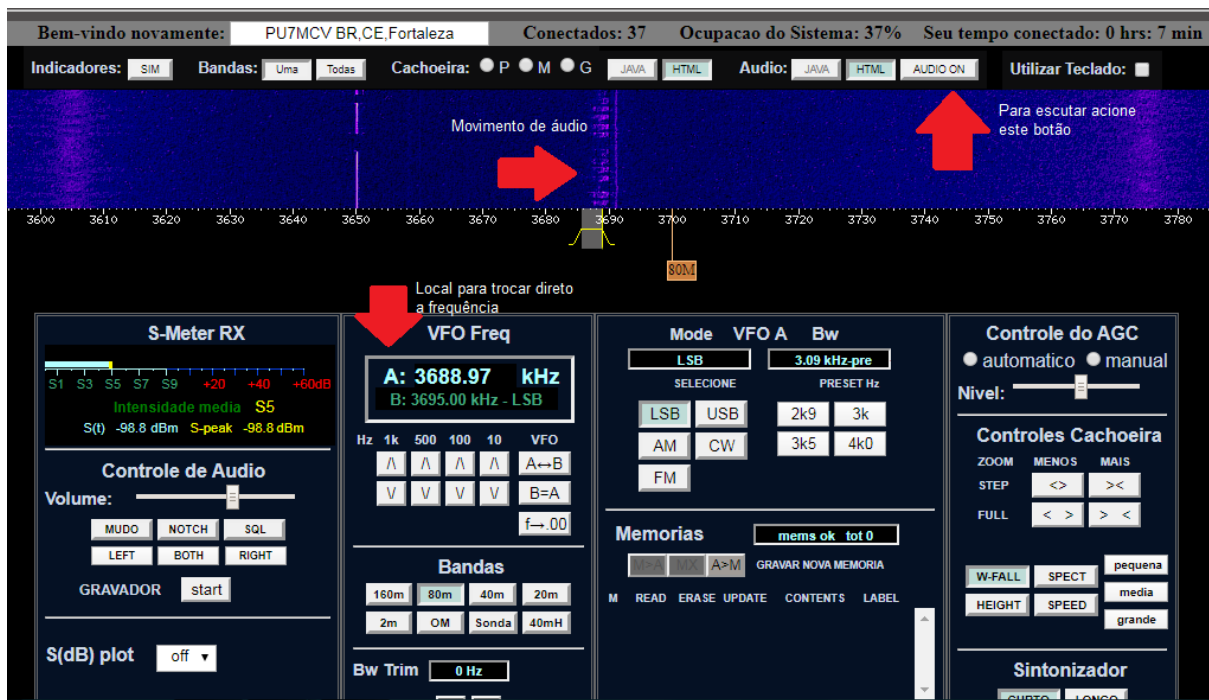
Bem-vindo novamente: PU7MCV BR,CE,Fortaleza Conectados: 37 Ocupacao do Sistema: 37% Seu tempo conectado: 0 hrs: 7 min

Indicadores: SIM Bandas: Uma Todas Cachoeira: P M G JAVA HTML Audio: JAVA HTML AUDIO ON Utilizar Teclado:

Movimento de áudio

Para escutar acione este botão

3600 3610 3620 3630 3640 3650 3660 3670 3680 3690 3700 3710 3720 3730 3740 3750 3760 3770 3780

80M

Local para trocar direto a frequência

S-Meter RX
S1 S3 S5 S7 S9 +20 +40 +60dB
Intensidade media S5
S(t) -98.8 dBm S-peak -98.8 dBm

Controle de Audio
Volume:
MUDO NOTCH SQL
LEFT BOTH RIGHT
GRAVADOR start

S(dB) plot off

VFO Freq
A: 3688.97 kHz
B: 3695.00 kHz - LSB
Hz 1k 500 100 10 VFO
/\ /\ /\ /\ A↔B
V V V V B=A
f→.00

Bandas
160m 80m 40m 20m
2m OM Sonda 40mH

Bw Trim 0 Hz

Mode VFO A Bw
LSB 3.09 kHz-pre
SELECIONE PRESET Hz
LSB USB 2k9 3k
AM CW 3k5 4k0
FM

Memorias mems ok tot 0
M>A MX A>M GRAVAR NOVA MEMORIA
M READ ERASE UPDATE CONTENTS LABEL

Controle do AGC
automatico manual
Nivel:

Controles Cachoeira
ZOOM MENOS MAIS
STEP <> ><
FULL < > > <

W-FALL SPECT pequena
HEIGHT SPEED media
grande

Sintonizador
CURTO LONGO